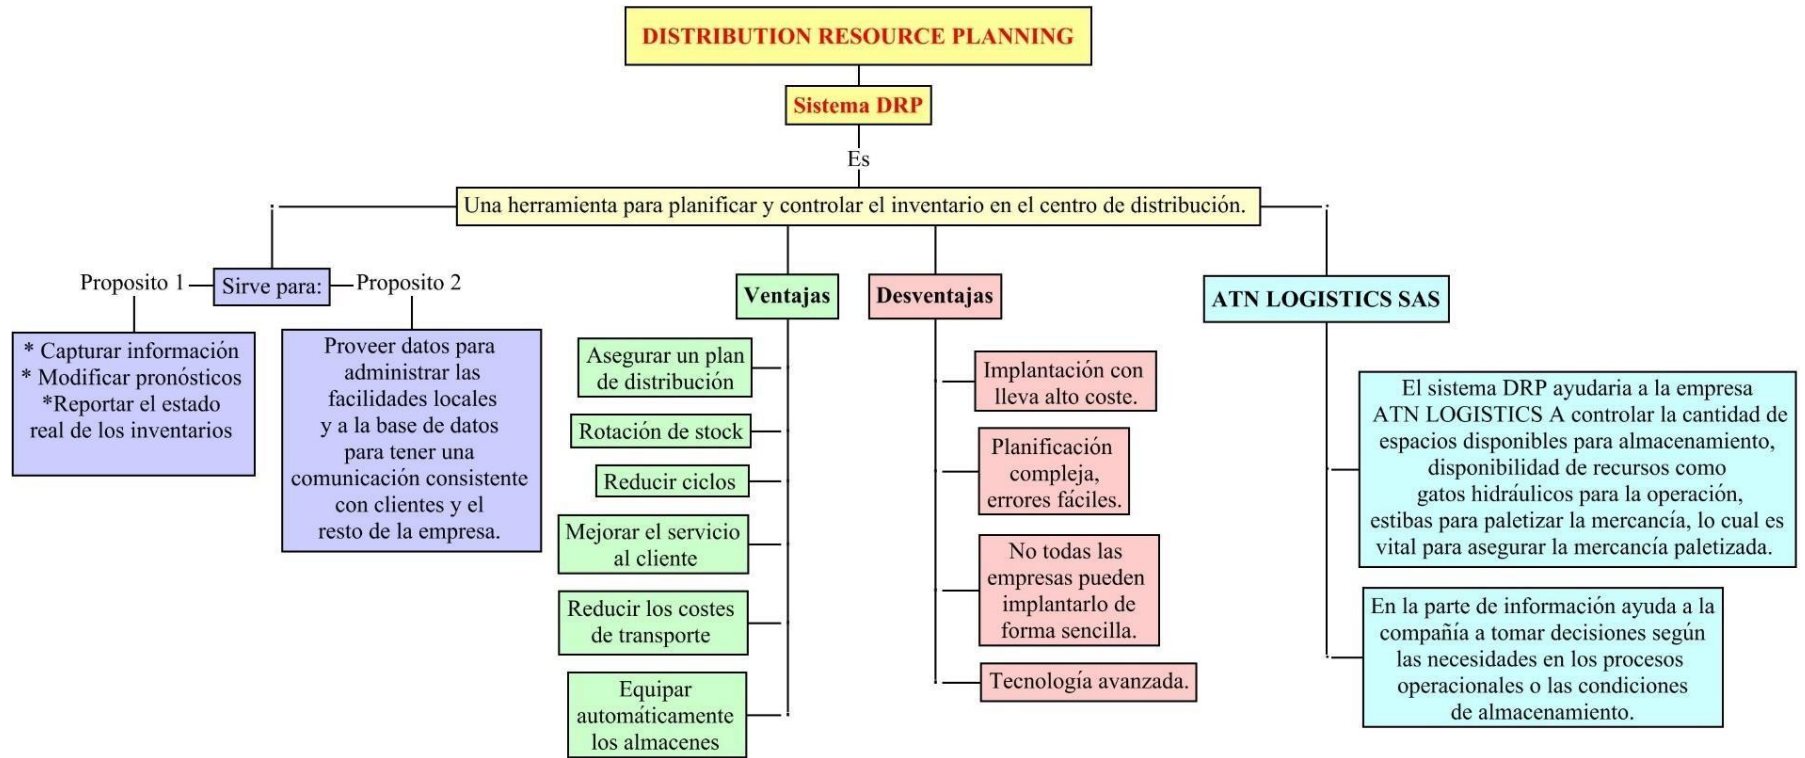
DISTRIBUTION RESOURCE PLANNING

Sistema DRP

Es

Una herramienta para planificar y controlar el inventario en el centro de distribución.

Proposito 1

Sirve para:

Proposito 2

* Capturar información
* Modificar pronósticos
*Reportar el estado real de los inventarios

Proveer datos para administrar las facilidades locales y a la base de datos para tener una comunicación consistente con clientes y el resto de la empresa.

Ventajas

Asegurar un plan de distribución

Rotación de stock

Reducir ciclos

Mejorar el servicio al cliente

Reducir los costes de transporte

Equipar automáticamente los almacenes

Desventajas

Implantación con lleva alto coste.

Planificación compleja, errores fáciles.

No todas las empresas pueden implantarlo de forma sencilla.

Tecnología avanzada.

ATN LOGISTICS SAS

El sistema DRP ayudaria a la empresa ATN LOGISTICS A controlar la cantidad de espacios disponibles para almacenamiento, disponibilidad de recursos como gatos hidráulicos para la operación, estibas para paletizar la mercancía, lo cual es vital para asegurar la mercancía paletizada.

En la parte de información ayuda a la compañía a tomar decisiones según las necesidades en los procesos operacionales o las condiciones de almacenamiento.